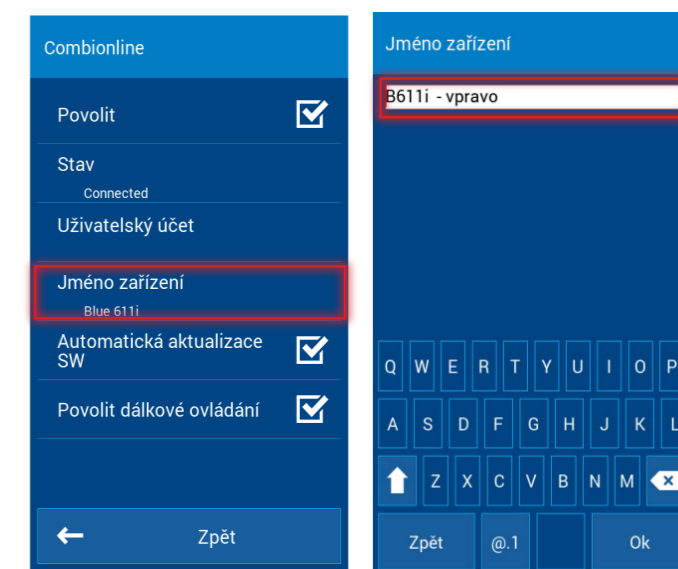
Combionline

Povolit

Stav

Connected

Uživatelský účet

Jméno zařízení

Blue 611i

Automatická aktualizace SW

Povolit dálkové ovládání

Zpět

Jméno zařízení

B611i - vpravo

Q W E R T Y U I O P

A S D F G H J K L

Z X C V B N M

Zpět @.1 Ok